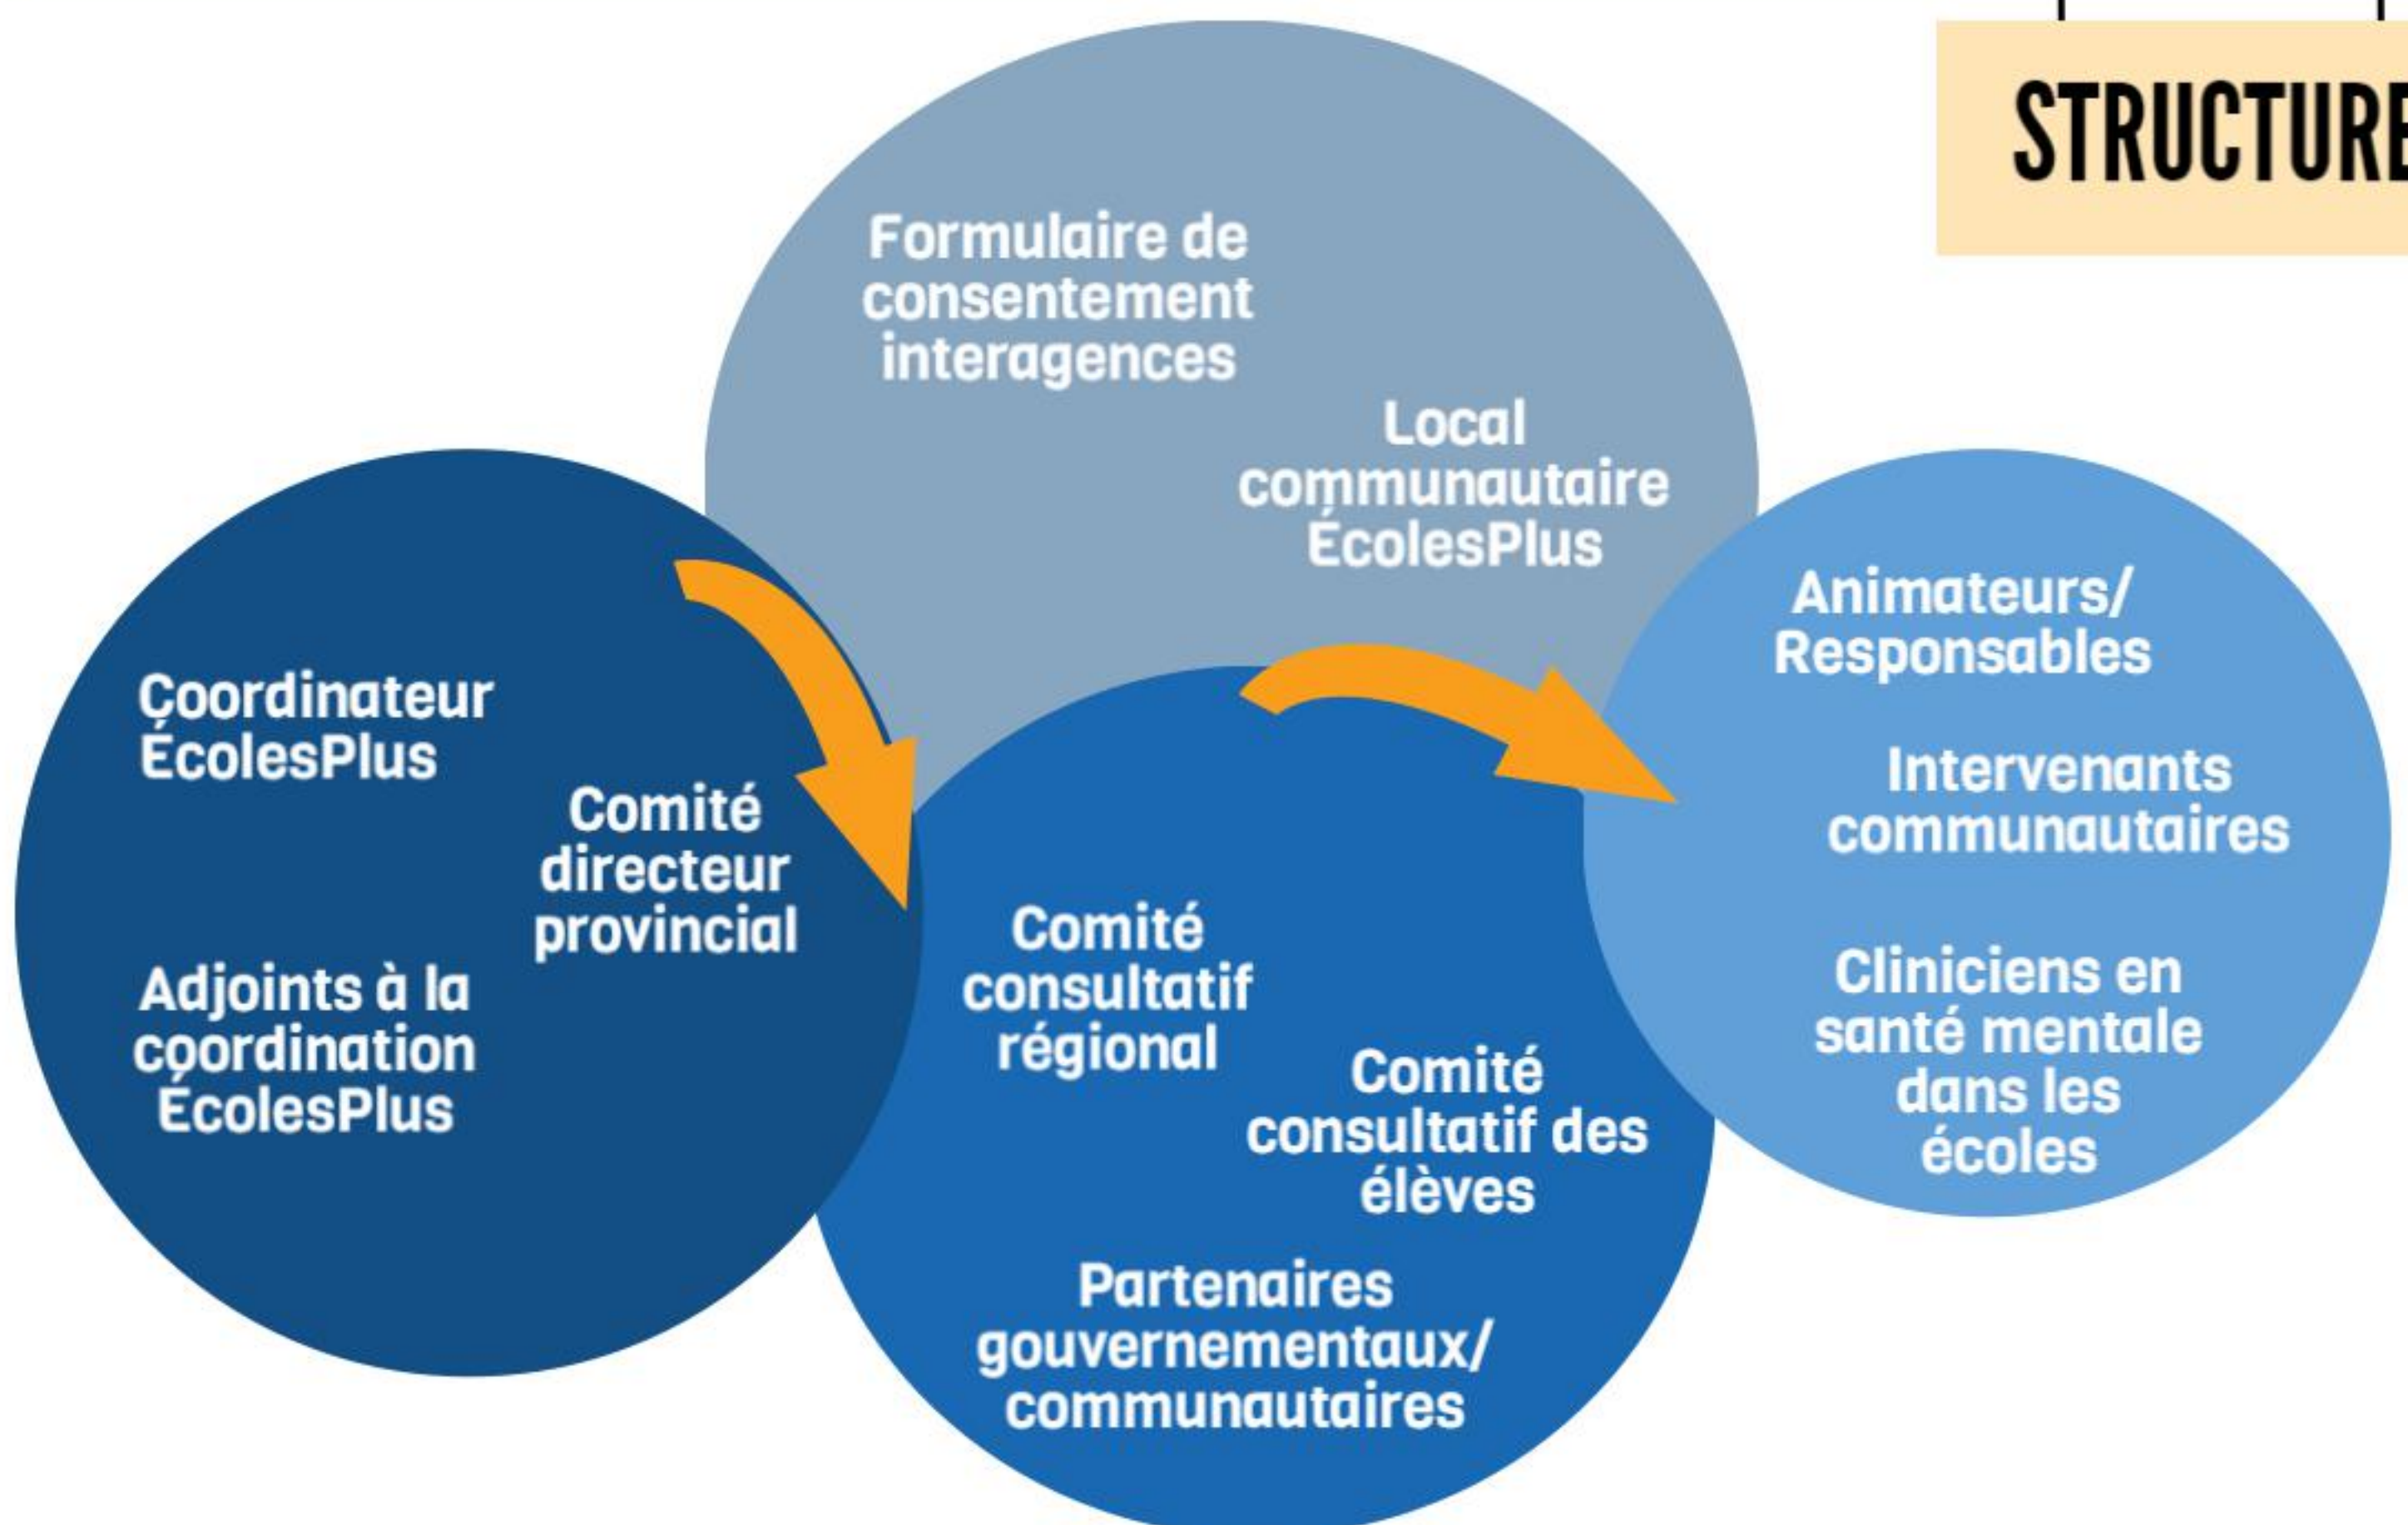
STRUCTURE

Formulaire de consentement interagences

Local communautaire ÉcolesPlus

Coordinateur ÉcolesPlus

Comité directeur provincial

Adjoints à la coordination ÉcolesPlus

Comité consultatif régional

Comité consultatif des élèves

Partenaires gouvernementaux/ communautaires

Animateurs/ Responsables

Intervenants communautaires

Cliniciens en santé mentale dans les écoles